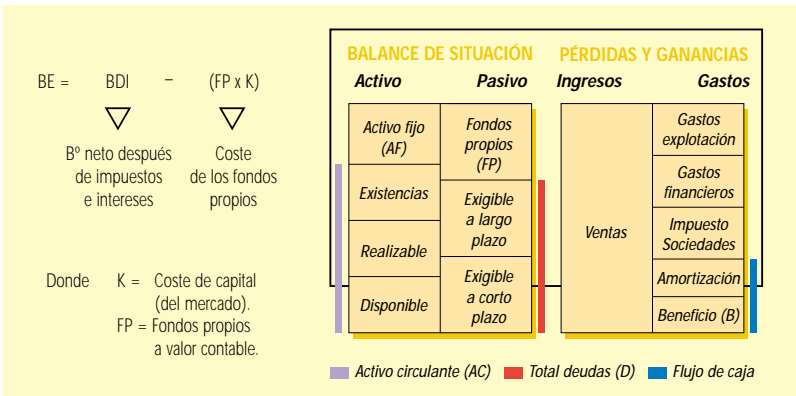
BE = BDI − (FP x K)

Bº neto después de impuestos e intereses

Coste de los fondos propios

Donde K = Coste de capital (del mercado).
FP = Fondos propios a valor contable.

BALANCE DE SITUACIÓN

PÉRDIDAS Y GANANCIAS

| Activo | Pasivo |
|---|---|
| Activo fijo (AF) | Fondos propios (FP) |
| Existencias | Exigible a largo plazo |
| Realizable | |
| Disponible | Exigible a corto plazo |

| Ingresos | Gastos |
|---|---|
| Ventas | Gastos explotación |
| | Gastos financieros |
| | Impuesto Sociedades |
| | Amortización |
| | Beneficio (B) |

Activo circulante (AC) Total deudas (D) Flujo de caja